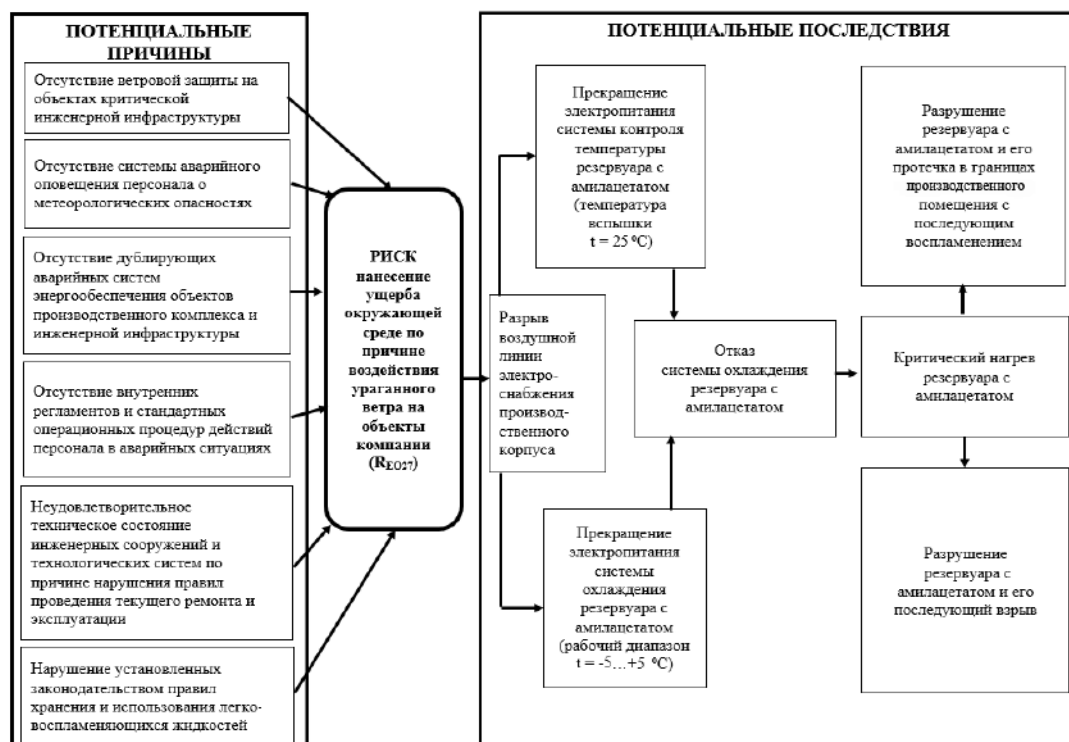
ПОТЕНЦИАЛЬНЫЕ ПРИЧИНЫ

Отсутствие ветровой защиты на объектах критической инженерной инфраструктуры

Отсутствие системы аварийного оповещения персонала о метеорологических опасностях

Отсутствие дублирующих аварийных систем энергообеспечения объектов производственного комплекса и инженерной инфраструктуры

Отсутствие внутренних регламентов и стандартных операционных процедур действий персонала в аварийных ситуациях

Неудовлетворительное техническое состояние инженерных сооружений и технологических систем по причине нарушения правил проведения текущего ремонта и эксплуатации

Нарушение установленных законодательством правил хранения и использования легковоспламеняющихся жидкостей

РИСК нанесение ущерба окружающей среде по причине воздействия ураганного ветра на объекты компании ($R_{EO27}$)

ПОТЕНЦИАЛЬНЫЕ ПОСЛЕДСТВИЯ

Разрыв воздушной линии электроснабжения производственного корпуса

Прекращение электропитания системы контроля температуры резервуара с амилацетатом (температура вспышки t = 25 ºC)

Прекращение электропитания системы охлаждения резервуара с амилацетатом (рабочий диапазон t = -5…+5 ºC)

Отказ системы охлаждения резервуара с амилацетатом

Критический нагрев резервуара с амилацетатом

Разрушение резервуара с амилацетатом и его протечка в границах производственного помещения с последующим воспламенением

Разрушение резервуара с амилацетатом и его последующий взрыв